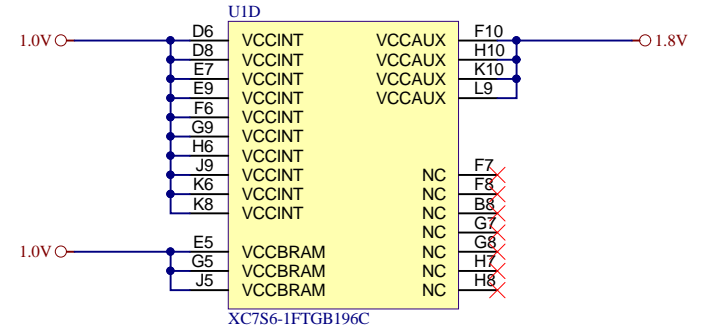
U1D

1.0V

| | | | |
|---|---|---|---|
| D6 | VCCINT | VCCAUX | F10 |
| D8 | VCCINT | VCCAUX | H10 |
| E7 | VCCINT | VCCAUX | K10 |
| E9 | VCCINT | VCCAUX | L9 |
| F6 | VCCINT | | |
| G9 | VCCINT | | |
| H6 | VCCINT | | |
| J9 | VCCINT | NC | F7 |
| K6 | VCCINT | NC | F8 |
| K8 | VCCINT | NC | B8 |
| | | NC | G7 |
| E5 | VCCBRAM | NC | G8 |
| G5 | VCCBRAM | NC | H7 |
| J5 | VCCBRAM | NC | H8 |

1.8V

1.0V

XC7S6-1FTGB196C